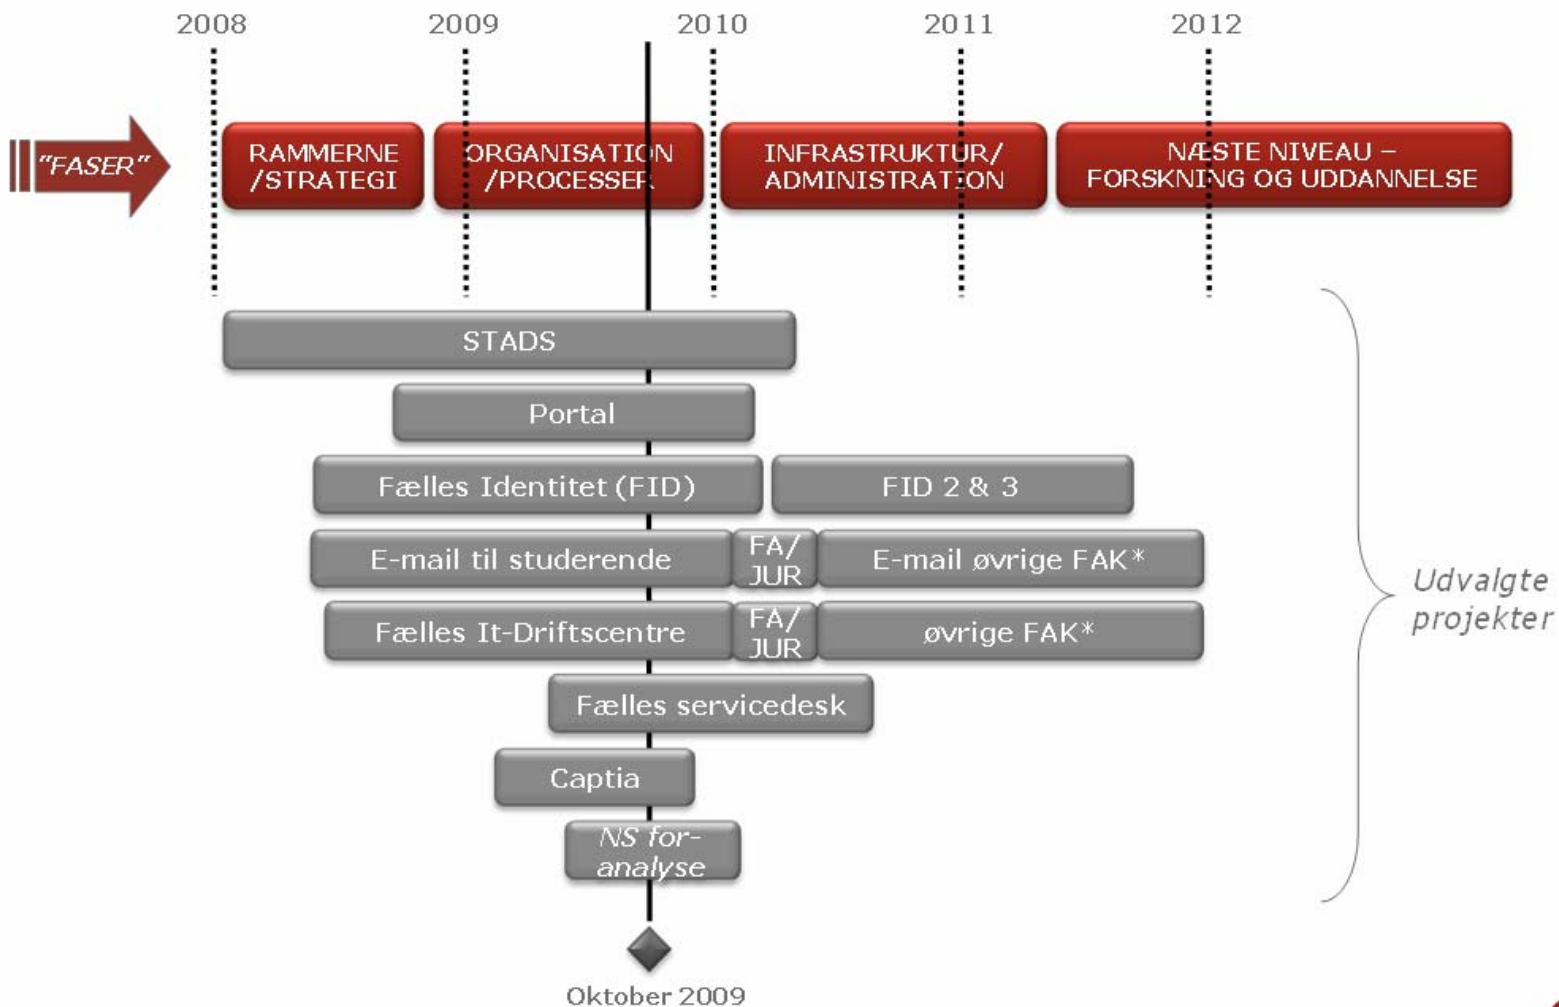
2008 2009 2010 2011 2012

"FASER"

RAMMERNE /STRATEGI

ORGANISATION /PROCESSER

INFRASTRUKTUR/ ADMINISTRATION

NÆSTE NIVEAU – FORSKNING OG UDDANNELSE

STADS

Portal

Fælles Identitet (FID)

FID 2 & 3

E-mail til studerende

FA/ JUR

E-mail øvrige FAK*

Fælles It-Driftscentre

FA/ JUR

øvrige FAK*

Fælles servicedesk

Captia

NS for-analyse

Udvalgte projekter

Oktober 2009